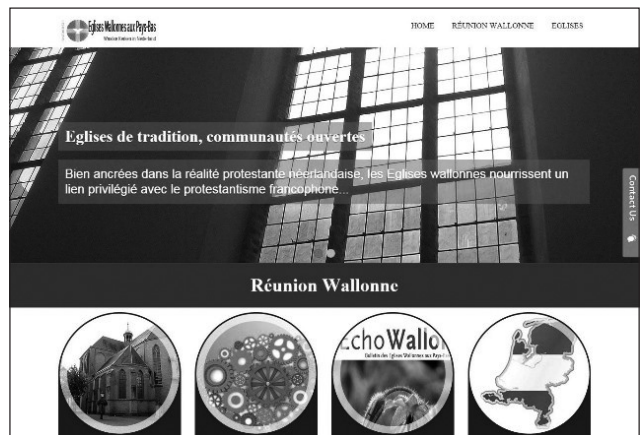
Eglises Wallonnes aux Pays-Bas
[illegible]

HOME RÉUNION WALLONNE EGLISES

Eglises de tradition, communautés ouvertes

Bien ancrées dans la réalité protestante néerlandaise, les Eglises wallonnes nourrissent un lien privilégié avec le protestantisme francophone...

Contact Us

Réunion Wallonne

EchoWallon
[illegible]